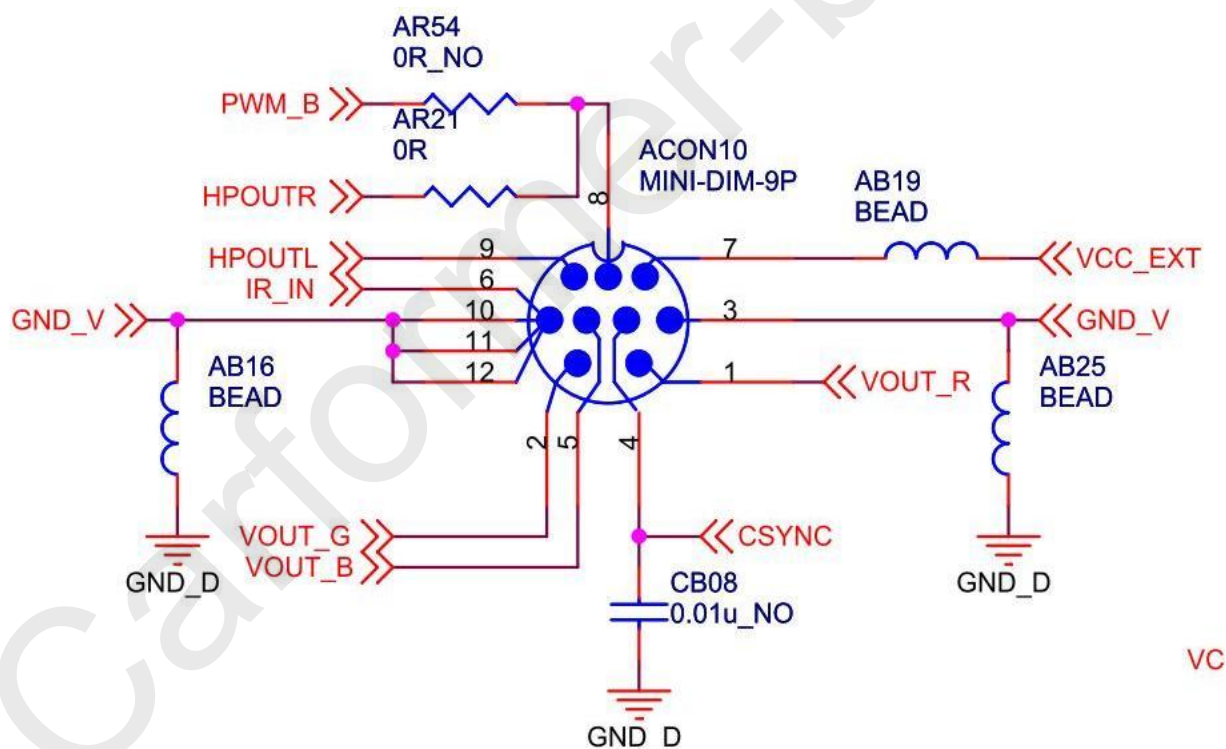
AR54
0R_NO

PWM_B

AR21
0R

ACON10
MINI-DIM-9P

HPOUTR

8

AB19
BEAD

HPOUTL
9
7
VCC_EXT

IR_IN
6

GND_V
10
3
GND_V

11

AB16
BEAD

12

AB25
BEAD

1
VOUT_R

2
5
4

VOUT_G
VOUT_B

CSYNC

GND_D

GND_D

CB08
0.01u_NO

VC

GND_D

Carformer